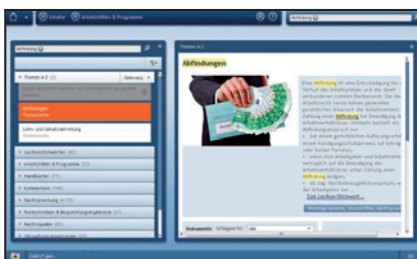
Inhalte | Arbeitshilfen & Programme

Abfindung

Abfindung

Themen A-Z (3) | Relevanz

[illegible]

Abfindungen
Themen A-Z

Lohn- und Gehaltsabrechnung
Themen A-Z

Lexikonstichwörter (40)

Arbeitshilfen & Programme (15)

Handbücher (77)

Kommentare (140)

Rechtsprechung (179)

Rundschreiben & Besprechungsergebnisse (27)

Rechtsquellen (80)

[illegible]

Themen A-Z

Abfindungen

Eine Abfindung ist eine Entschädigung für den Verlust des Arbeitsplatzes und der damit verbundenen sozialen Besitzstände. Sie wird dem Arbeitnehmer vom Arbeitgeber gezahlt. Der Arbeitgeber ist nicht zur Zahlung einer Abfindung zur Beendigung des Arbeitsverhältnisses verpflichtet. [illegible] Abfindungsanspruch nur
• bei einem gerichtlichen Auflösungsurteil eines Kündigungsschutzprozesses auf Antrag einer beider Parteien,
• wenn sich Arbeitgeber und Arbeitnehmer vertraglich auf die Beendigung des Arbeitsverhältnisses unter Zahlung einer Abfindung einigen,
• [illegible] der Arbeitgeber bei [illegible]

Zum Lexikon-Stichwort

Weitere Inhalte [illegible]

Dokumente | Schlagworte | alle

Zuletzt gesehen